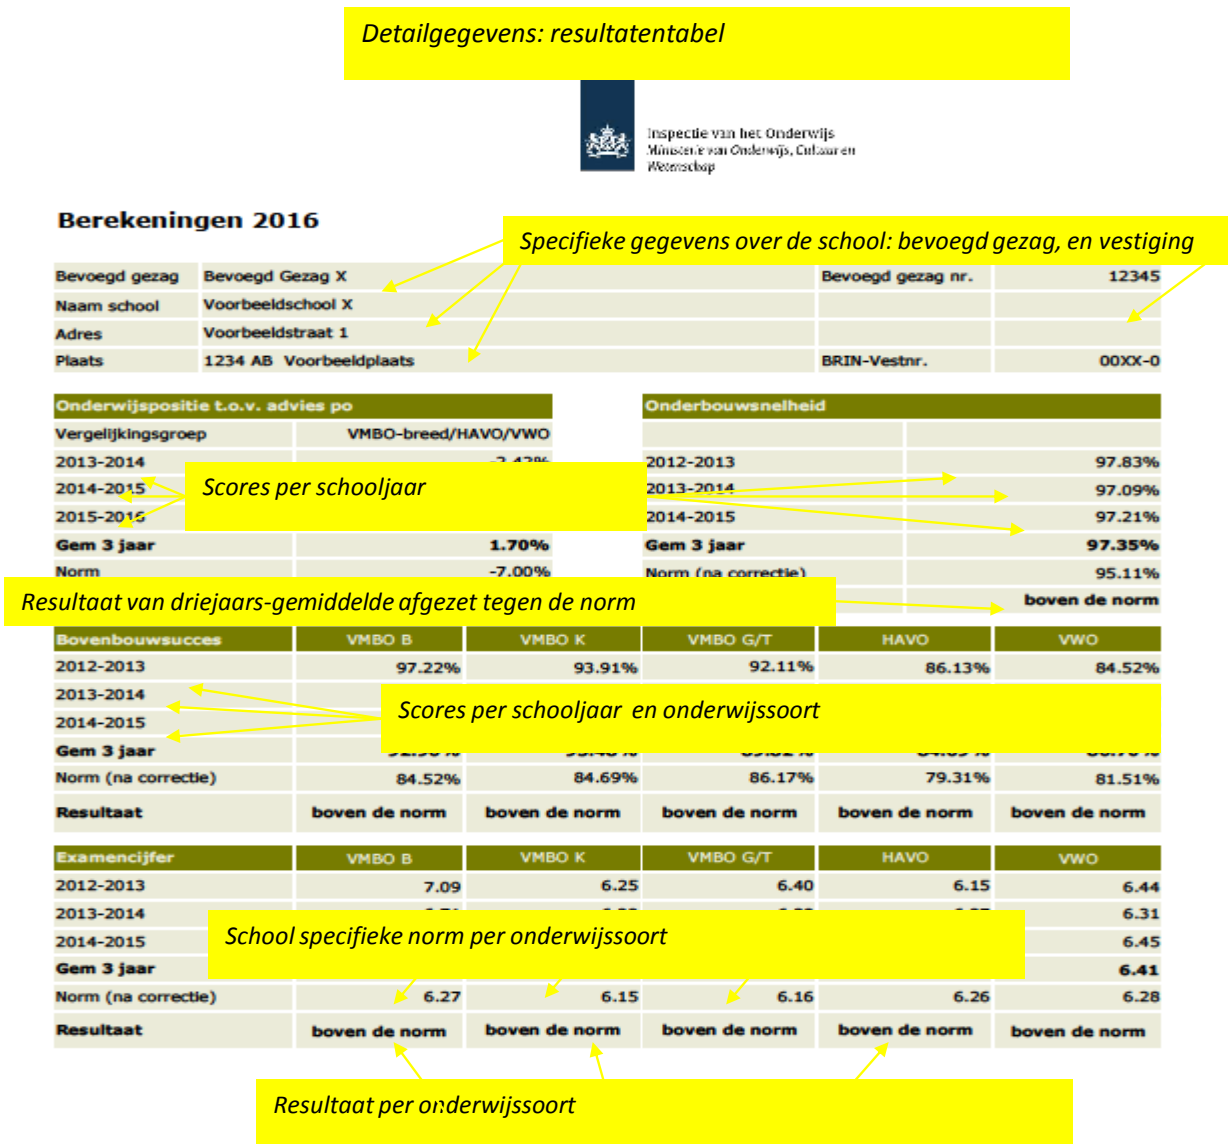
Detailgegevens: resultatentabel

Inspectie van het Onderwijs
Ministerie van Onderwijs, Cultuur en Wetenschap

Berekeningen 2016

Specifieke gegevens over de school: bevoegd gezag, en vestiging

| Bevoegd gezag | Bevoegd Gezag X | Bevoegd gezag nr. | 12345 |
|---|---|---|---|
| Naam school | Voorbeeldschool X | | |
| Adres | Voorbeeldstraat 1 | | |
| Plaats | 1234 AB Voorbeeldplaats | BRIN-Vestnr. | 00XX-0 |

| Onderwijspositie t.o.v. advies po | |
|---|---|
| Vergelijkingsgroep | VMBO-breed/HAVO/VWO |
| 2013-2014 | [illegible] |
| 2014-2015 | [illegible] |
| 2015-2016 | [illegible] |
| Gem 3 jaar | 1.70% |
| Norm | -7.00% |

Scores per schooljaar

| Onderbouwsnelheid | |
|---|---|
| | |
| 2012-2013 | 97.83% |
| 2013-2014 | 97.09% |
| 2014-2015 | 97.21% |
| Gem 3 jaar | 97.35% |
| Norm (na correctie) | 95.11% |
| | boven de norm |

Resultaat van driejaars-gemiddelde afgezet tegen de norm

| Bovenbouwsucces | VMBO B | VMBO K | VMBO G/T | HAVO | VWO |
|---|---|---|---|---|---|
| 2012-2013 | 97.22% | 93.91% | 92.11% | 86.13% | 84.52% |
| 2013-2014 | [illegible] | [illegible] | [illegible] | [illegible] | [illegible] |
| 2014-2015 | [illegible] | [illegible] | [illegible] | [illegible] | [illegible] |
| Gem 3 jaar | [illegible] | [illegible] | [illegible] | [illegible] | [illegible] |
| Norm (na correctie) | 84.52% | 84.69% | 86.17% | 79.31% | 81.51% |
| Resultaat | boven de norm | boven de norm | boven de norm | boven de norm | boven de norm |

Scores per schooljaar en onderwijssoort

| Examencijfer | VMBO B | VMBO K | VMBO G/T | HAVO | VWO |
|---|---|---|---|---|---|
| 2012-2013 | 7.09 | 6.25 | 6.40 | 6.15 | 6.44 |
| 2013-2014 | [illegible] | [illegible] | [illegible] | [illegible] | 6.31 |
| 2014-2015 | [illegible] | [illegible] | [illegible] | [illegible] | 6.45 |
| Gem 3 jaar | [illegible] | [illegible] | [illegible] | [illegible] | 6.41 |
| Norm (na correctie) | 6.27 | 6.15 | 6.16 | 6.26 | 6.28 |
| Resultaat | boven de norm | boven de norm | boven de norm | boven de norm | boven de norm |

School specifieke norm per onderwijssoort

Resultaat per onderwijssoort